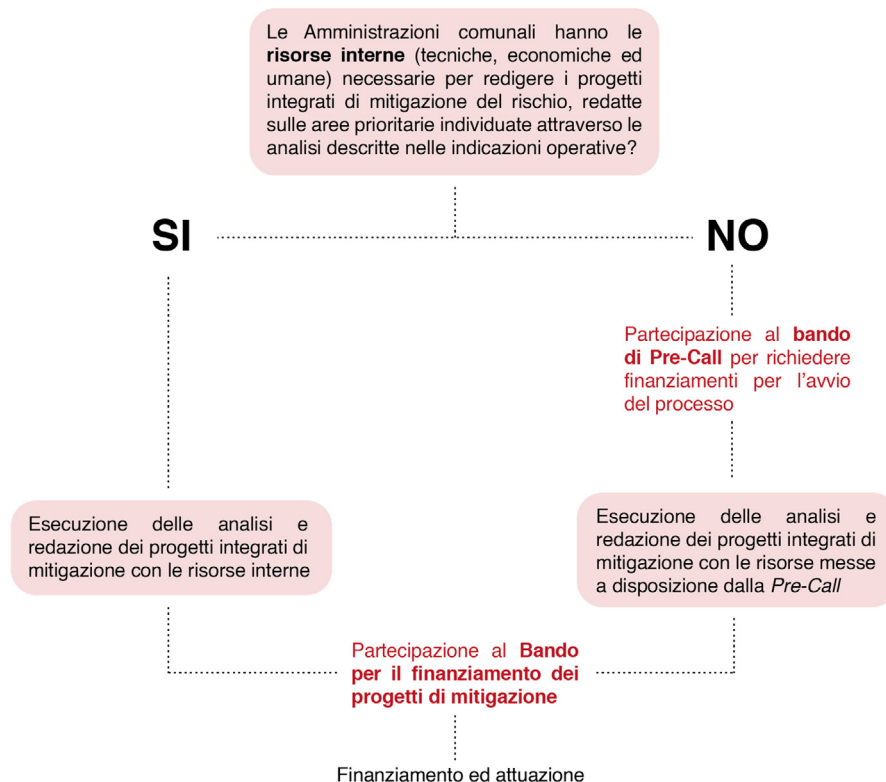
Le Amministrazioni comunali hanno le **risorse interne** (tecniche, economiche ed umane) necessarie per redigere i progetti integrati di mitigazione del rischio, redatte sulle aree prioritarie individuate attraverso le analisi descritte nelle indicazioni operative?

SI

NO

Partecipazione al **bando di Pre-Call** per richiedere finanziamenti per l'avvio del processo

Esecuzione delle analisi e redazione dei progetti integrati di mitigazione con le risorse interne

Esecuzione delle analisi e redazione dei progetti integrati di mitigazione con le risorse messe a disposizione dalla *Pre-Call*

Partecipazione al **Bando per il finanziamento dei progetti di mitigazione**

Finanziamento ed attuazione